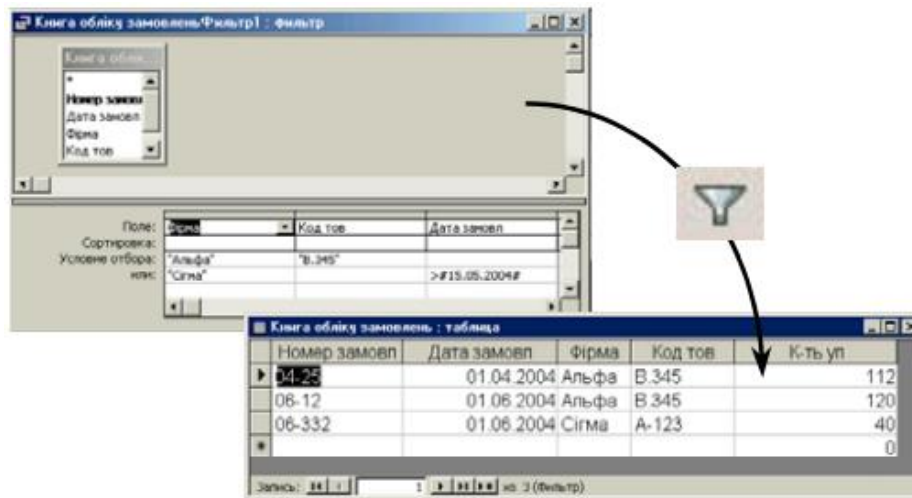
Книга обліку замовлень/Фильтр1 : фильтр

Книга облік...
*
Номер замовл
Дата замовл
Фірма
Код тов

| Поле: | Фірма | Код тов | Дата замовл |
|---|---|---|---|
| Сортировка: | | | |
| Условие отбора: | "Альфа" | "B.345" | |
| или: | "Сігма" | | >#15.05.2004# |

Книга обліку замовлень : таблица

| | Номер замовл | Дата замовл | Фірма | Код тов | К-ть уп |
|---|---|---|---|---|---|
| ▶ | 04-25 | 01.04.2004 | Альфа | B.345 | 112 |
| | 06-12 | 01.06.2004 | Альфа | B.345 | 120 |
| | 06-332 | 01.06.2004 | Сігма | A-123 | 40 |
| * | | | | | 0 |

Запись: 1 из 3 (Фильтр)